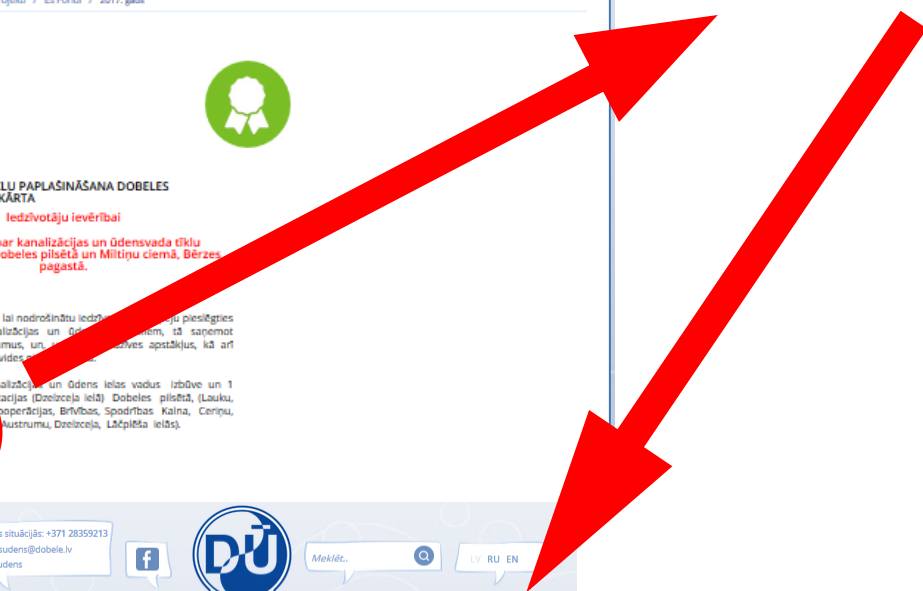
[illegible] / ES Fondi / 2017. gads

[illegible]LU PAPLAŠINĀŠANA DOBELES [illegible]KĀRTA

Iedzīvotāju ievērībai

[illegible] par kanalizācijas un ūdensvada tīklu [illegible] Dobeles pilsētā un Miltiņu ciemā, Bērzes pagastā.

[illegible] lai nodrošinātu iedzī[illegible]ju pieslēgties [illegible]alizācijas un ūde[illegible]em, tā saņemot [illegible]umus, un, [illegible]zīves apstākļus, kā arī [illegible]vides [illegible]

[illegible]alizācijas un ūdens ielas vadus izbūve un 1 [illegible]acijas (Dzelzceļa ielā) Dobeles pilsētā, (Lauku, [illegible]operācijas, Brīvības, Spodrības Kalna, Ceriņu, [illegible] Austrumu, Dzelzceļa, Lāčplēša ielās).

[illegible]s situācijās: +371 28359213
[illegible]sudens@dobele.lv
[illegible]udens

DŪ

Meklēt..

LV RU EN